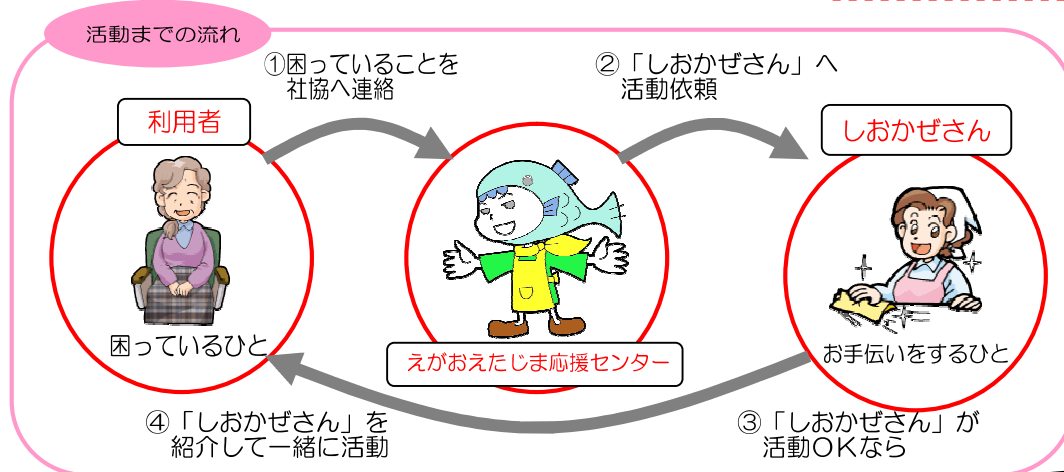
活動までの流れ

①困っていることを社協へ連絡

②「しおかぜさん」へ活動依頼

利用者

困っているひと

えがおえたじま応援センター

しおかぜさん

お手伝いをするひと

④「しおかぜさん」を紹介して一緒に活動

③「しおかぜさん」が活動OKなら